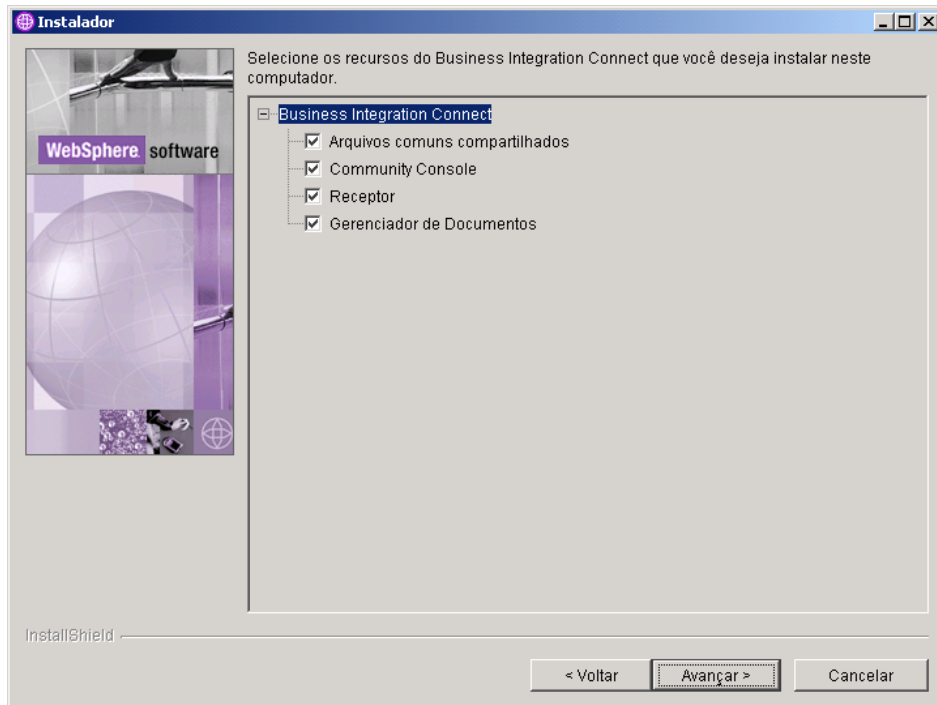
Instalador

WebSphere. software

Selecione os recursos do Business Integration Connect que você deseja instalar neste computador.

Business Integration Connect
Arquivos comuns compartilhados
Community Console
Receptor
Gerenciador de Documentos

InstallShield

< Voltar
Avançar >
Cancelar